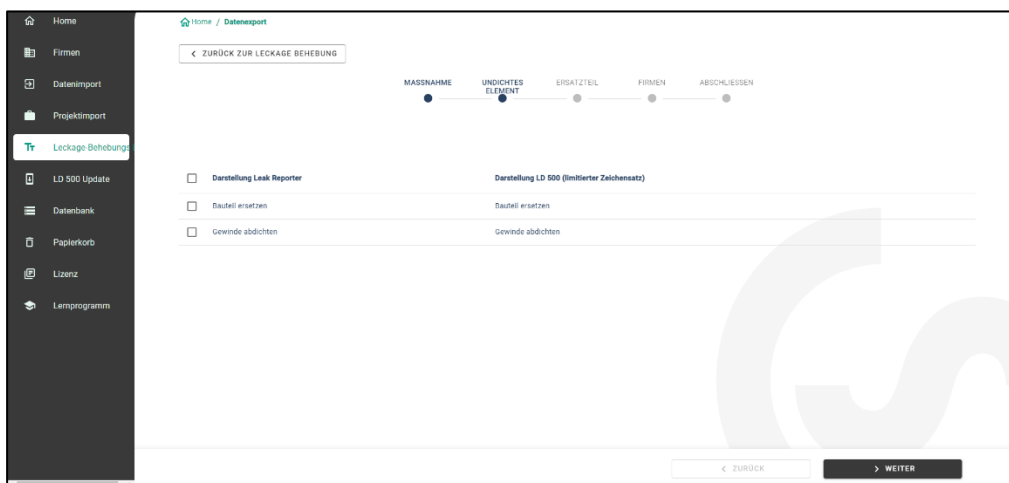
Home
Firmen
Datenimport
Projektimport
Leckage Behebungs
LD 500 Update
Datenbank
Papierkorb
Lizenz
Lernprogramm

Home / Datenexport

< ZURÜCK ZUR LECKAGE BEHEBUNG

MASSNAHME
UNDICHTES ELEMENT
ERSATZTEIL
FIRMEN
ABSCHLIESSEN

| Darstellung Leak Reporter | Darstellung LD 500 (limitierter Zeichensatz) |
|---|---|
| Bauteil ersetzen | Bauteil ersetzen |
| Gewinde abdichten | Gewinde abdichten |

< ZURÜCK
> WEITER